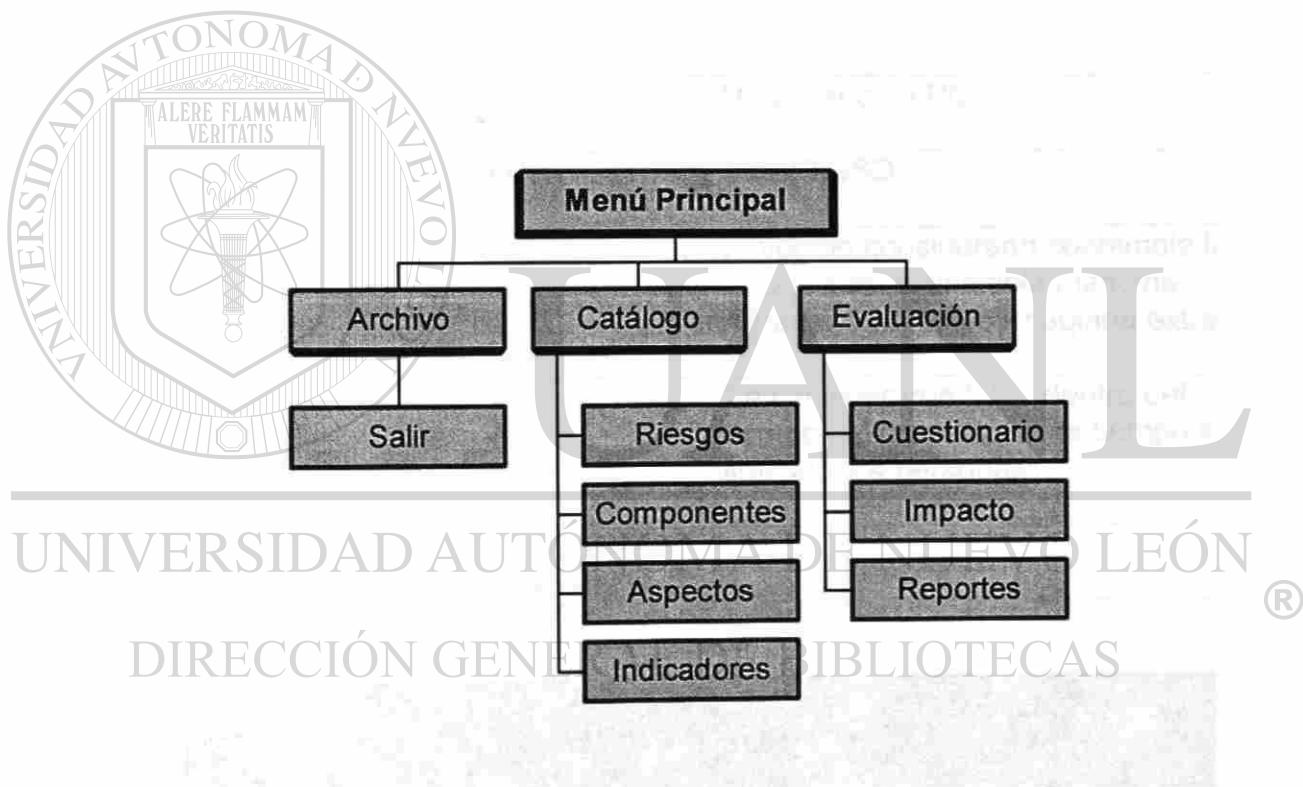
UNIVERSIDAD AUTÓNOMA DE NUEVO LEÓN
ALERE FLAMMAM VERITATIS

Menú Principal

Archivo
Salir

Catálogo
Riesgos
Componentes
Aspectos
Indicadores

Evaluación
Cuestionario
Impacto
Reportes

UANL
UNIVERSIDAD AUTÓNOMA DE NUEVO LEÓN ®
DIRECCIÓN GENERAL DE BIBLIOTECAS